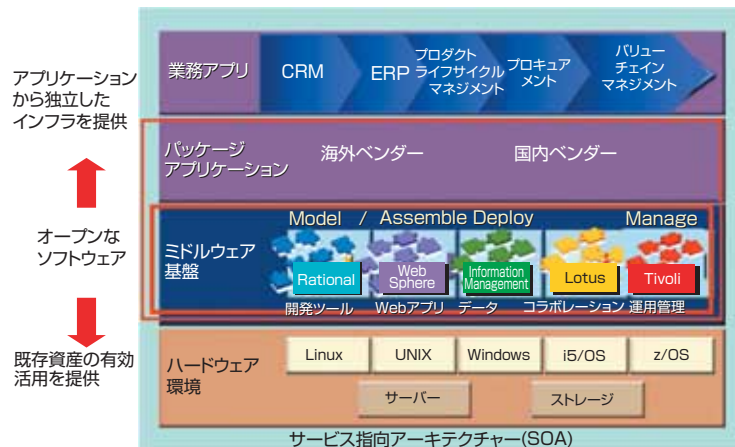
アプリケーションから独立したインフラを提供

オープンなソフトウェア

既存資産の有効活用を提供

業務アプリ

CRM

ERP

プロダクトライフサイクルマネジメント

プロキュアメント

バリューチェインマネジメント

パッケージアプリケーション

海外ベンダー

国内ベンダー

Model / Assemble Deploy Manage

ミドルウェア基盤

Rational

Web Sphere

Information Management

Lotus

Tivoli

開発ツール

Webアプリ

データ

コラボレーション

運用管理

ハードウェア環境

Linux

UNIX

Windows

i5/OS

z/OS

サーバー

ストレージ

サービス指向アーキテクチャー(SOA)